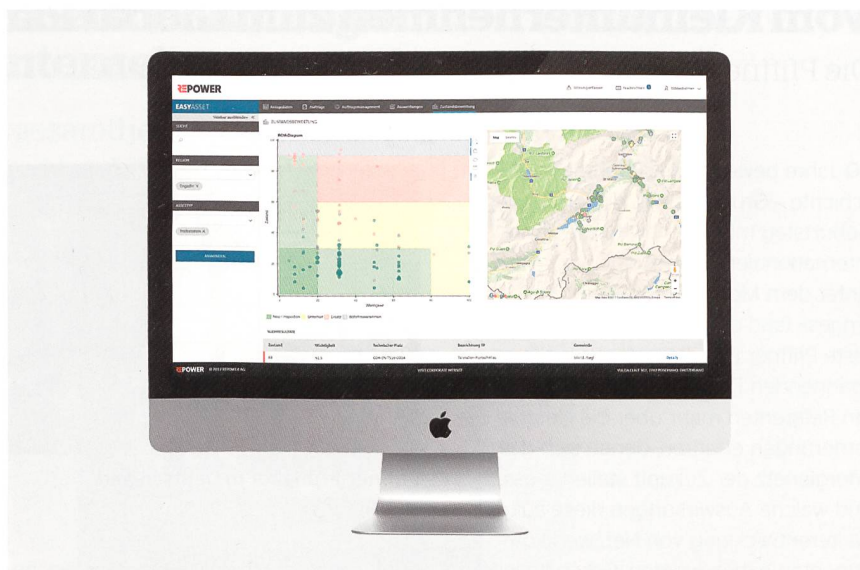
REPOWER

EASYASSET

Anlagedaten | Aufträge | Auftragsmanagement | Auswertungen | Zustandsbewertung

ZUSTANDSBEWERTUNG

RCM-Diagramm

Zustand

Wichtigkeit

Karte

Zustand | Wichtigkeit | Technischer Platz | Bezeichnung TP | Gemeinde

REPOWER © 2017 REPOWER AG

ZUR CORPORATE WEBSITE